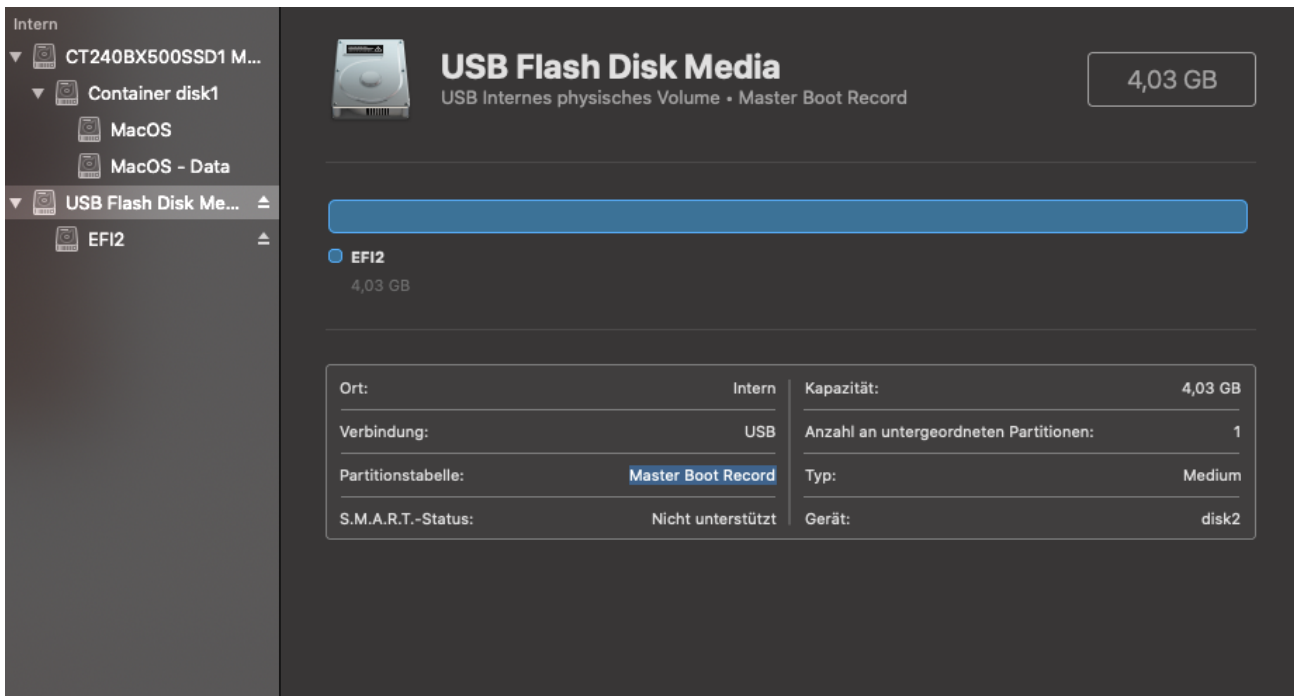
Intern
CT240BX500SSD1 M...
Container disk1
MacOS
MacOS - Data
USB Flash Disk Me...
EFI2

USB Flash Disk Media
USB Internes physisches Volume • Master Boot Record

4,03 GB

EFI2
4,03 GB

| Ort: | Intern | Kapazität: | 4,03 GB |
|---|---|---|---|
| Verbindung: | USB | Anzahl an untergeordneten Partitionen: | 1 |
| Partitionstabelle: | Master Boot Record | Typ: | Medium |
| S.M.A.R.T.-Status: | Nicht unterstützt | Gerät: | disk2 |